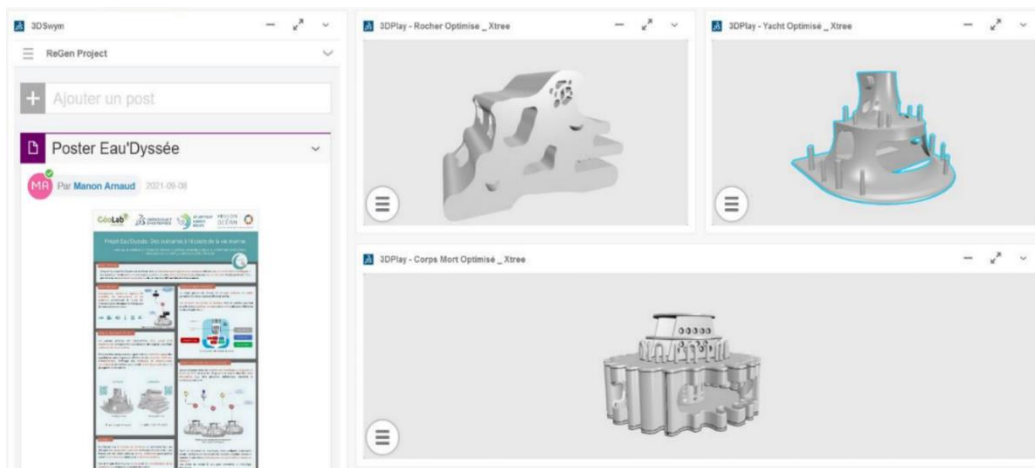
3DSwym

ReGen Project

Ajouter un post

Poster Eau'Dyssée

MA Par Manon Arnaud 2021-09-08

CéoLab

Projet Eau'Dyssée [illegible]

3DPlay - Rocher Optimisé _ Xtree

3DPlay - Yacht Optimisé _ Xtree

3DPlay - Corps Mort Optimisé _ Xtree